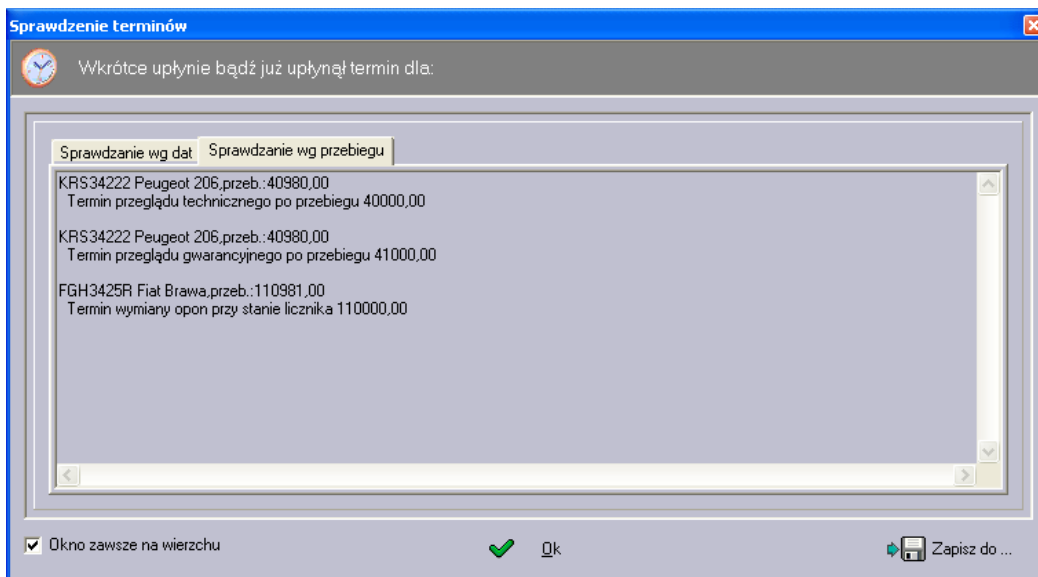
Sprawdzenie terminów

Wkrótce upłynie bądź już upłynął termin dla:

Sprawdzanie wg dat
Sprawdzanie wg przebiegu

KRS34222 Peugeot 206,przeb.:40980,00
Termin przeglądu technicznego po przebiegu 40000,00

KRS34222 Peugeot 206,przeb.:40980,00
Termin przeglądu gwarancyjnego po przebiegu 41000,00

FGH3425R Fiat Brawa,przeb.:110981,00
Termin wymiany opon przy stanie licznika 110000,00

Okno zawsze na wierzchu

Ok

Zapisz do ...